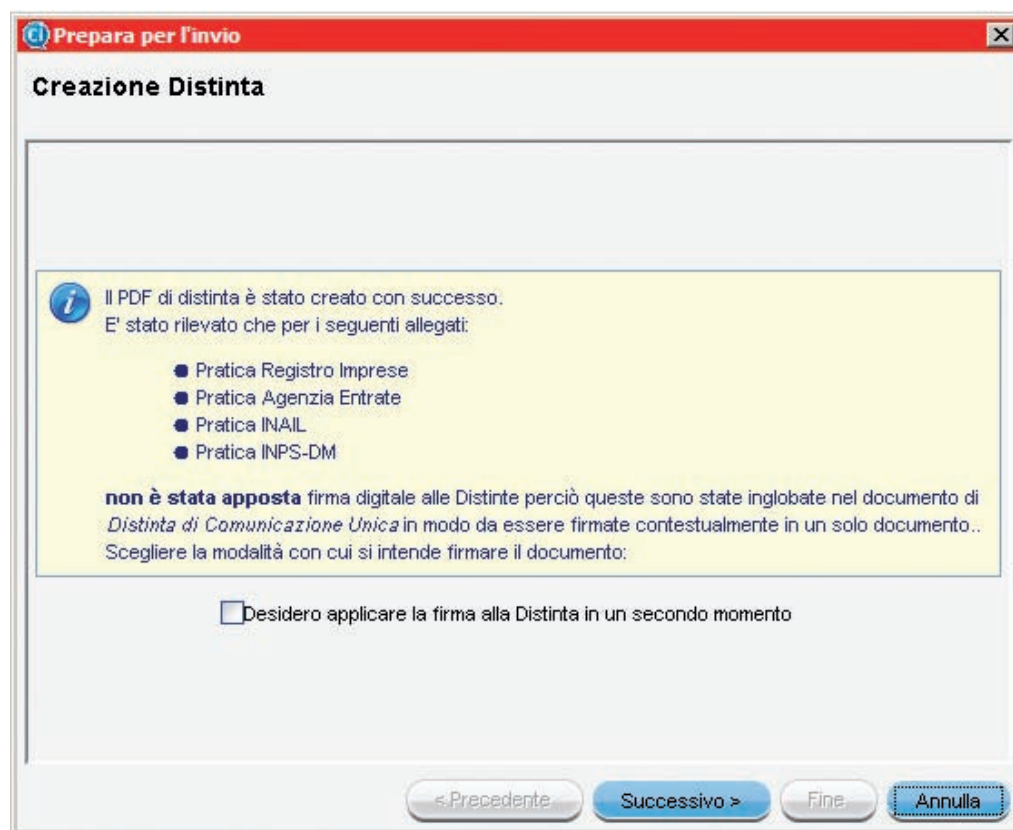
Prepara per l'invio

Creazione Distinta

Il PDF di distinta è stato creato con successo.
E' stato rilevato che per i seguenti allegati:

- Pratica Registro Imprese
- Pratica Agenzia Entrate
- Pratica INAIL
- Pratica INPS-DM

**non è stata apposta** firma digitale alle Distinte perciò queste sono state inglobate nel documento di *Distinta di Comunicazione Unica* in modo da essere firmate contestualmente in un solo documento..
Scegliere la modalità con cui si intende firmare il documento:

Desidero applicare la firma alla Distinta in un secondo momento

< Precedente | Successivo > | Fine | Annulla